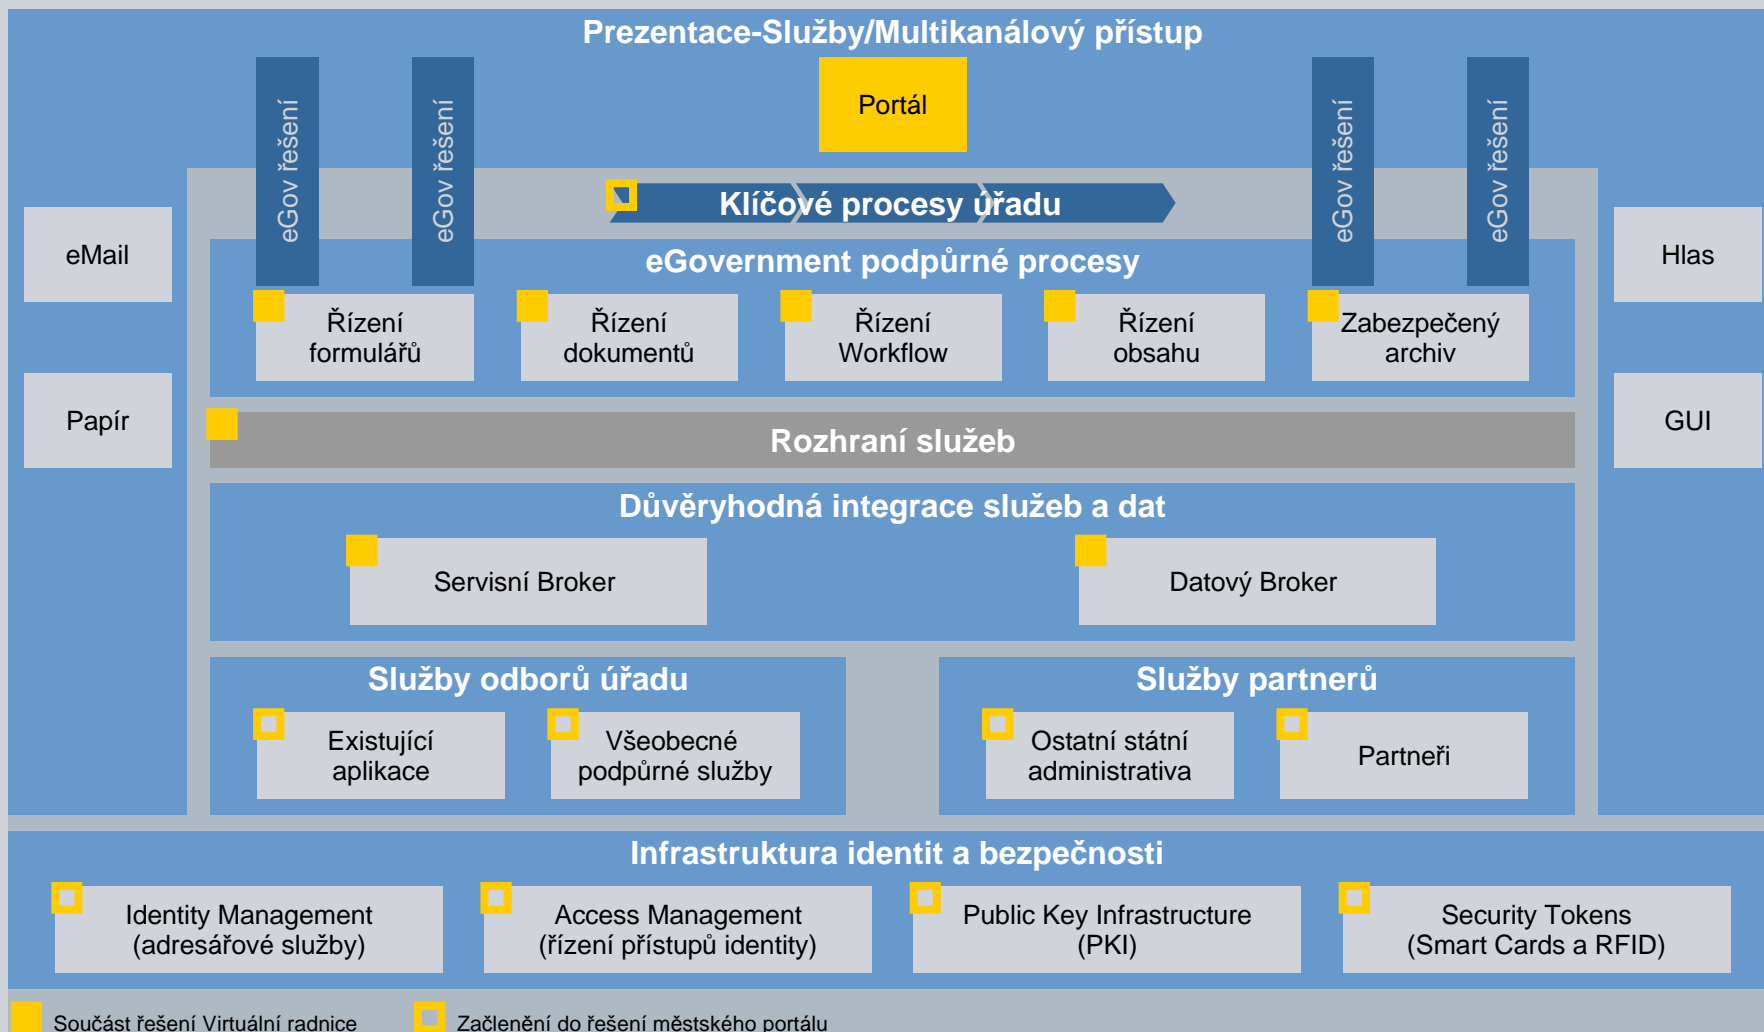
Prezentace-Služby/Multikanálový přístup

eGov řešení

eGov řešení

Portál

eGov řešení

eGov řešení

eMail

Klíčové procesy úřadu

Hlas

eGovernment podpůrné procesy

Řízení formulářů

Řízení dokumentů

Řízení Workflow

Řízení obsahu

Zabezpečený archiv

Papír

GUI

Rozhraní služeb

Důvěryhodná integrace služeb a dat

Servisní Broker

Datový Broker

Služby odborů úřadu

Existující aplikace

Všeobecné podpůrné služby

Služby partnerů

Ostatní státní administrativa

Partneři

Infrastruktura identit a bezpečnosti

Identity Management (adresářové služby)

Access Management (řízení přístupů identity)

Public Key Infrastructure (PKI)

Security Tokens (Smart Cards a RFID)

Součást řešení Virtuální radnice

Začlenění do řešení městského portálu